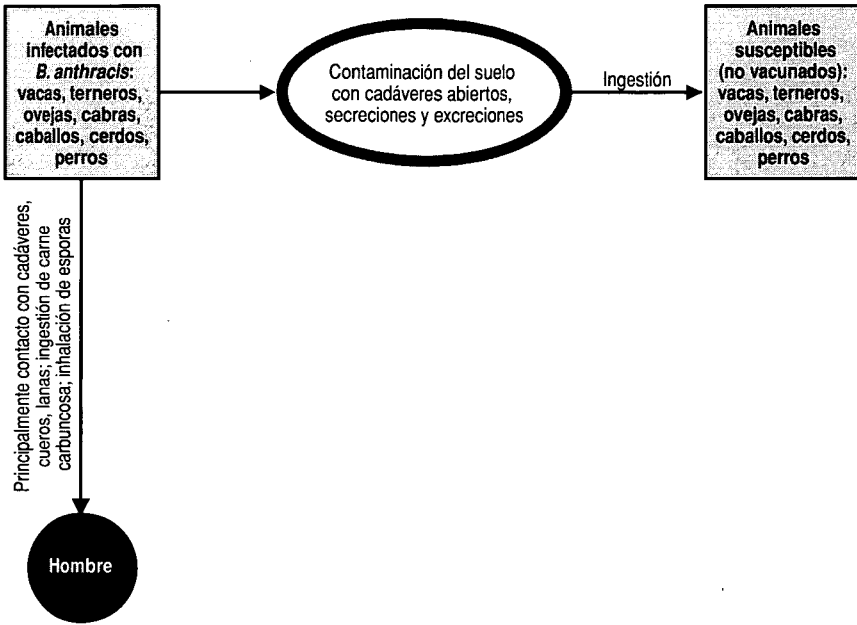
Animales infectados con *B. anthracis*: vacas, terneros, ovejas, cabras, caballos, cerdos, perros

Contaminación del suelo con cadáveres abiertos, secreciones y excreciones

Ingestión

Animales susceptibles (no vacunados): vacas, terneros, ovejas, cabras, caballos, cerdos, perros

Principalmente contacto con cadáveres, cueros, lanas; ingestión de carne carbuncosa; inhalación de esporas

Hombre